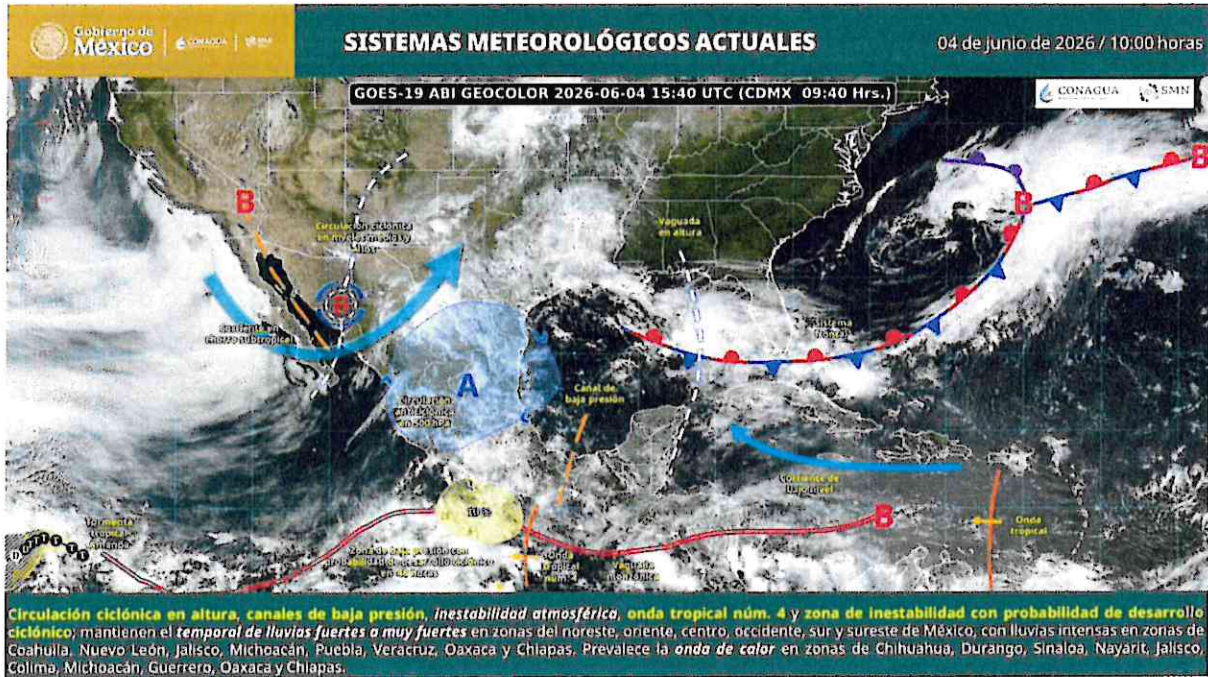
Gobierno de México | CONAGUA | SMN

SISTEMAS METEOROLÓGICOS ACTUALES

04 de junio de 2026 / 10:00 horas

GOES-19 ABI GEOCOLOR 2026-06-04 15:40 UTC (CDMX 09:40 Hrs.)

CONAGUA SMN

B

Circulación ciclónica en niveles medios y altos

B

Corriente en chorro subtropical

A

Circulación anticiclónica en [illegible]

Vaguada en altura

Sistema frontal

B

B

Canal de baja presión

Corriente de bajo nivel

B

Onda tropical

Tormenta tropical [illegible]

Zona de baja presión con probabilidad de desarrollo ciclónico en 48 horas

Onda tropical núm. 4

Vaguada monzónica

Circulación ciclónica en altura, canales de baja presión, inestabilidad atmosférica, onda tropical núm. 4 y zona de inestabilidad con probabilidad de desarrollo ciclónico; mantienen el temporal de lluvias fuertes a muy fuertes en zonas del noreste, oriente, centro, occidente, sur y sureste de México, con lluvias intensas en zonas de Coahuila, Nuevo León, Jalisco, Michoacán, Puebla, Veracruz, Oaxaca y Chiapas. Prevalece la onda de calor en zonas de Chihuahua, Durango, Sinaloa, Nayarit, Jalisco, Colima, Michoacán, Guerrero, Oaxaca y Chiapas.